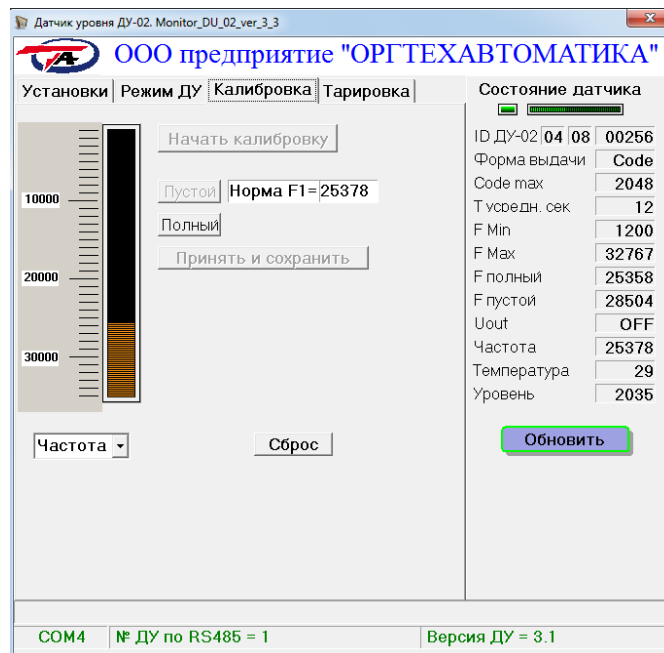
Датчик уровня ДУ-02. Monitor_DU_02_ver_3_3

ООО предприятие "ОРГТЕХАВТОМАТИКА"

Установки | Режим ДУ | Калибровка | Тарировка

Начать калибровку

10000
20000
30000

Пустой Норма F1= 25378

Полный

Принять и сохранить

Частота

Сброс

Состояние датчика

| | |
|---|---|
| ID ДУ-02 | 04 08 00256 |
| Форма выдачи | Code |
| Code max | 2048 |
| T усредн. сек | 12 |
| F Min | 1200 |
| F Max | 32767 |
| F полный | 25358 |
| F пустой | 28504 |
| Uout | OFF |
| Частота | 25378 |
| Температура | 29 |
| Уровень | 2035 |

Обновить

COM4 | № ДУ по RS485 = 1 | Версия ДУ = 3.1